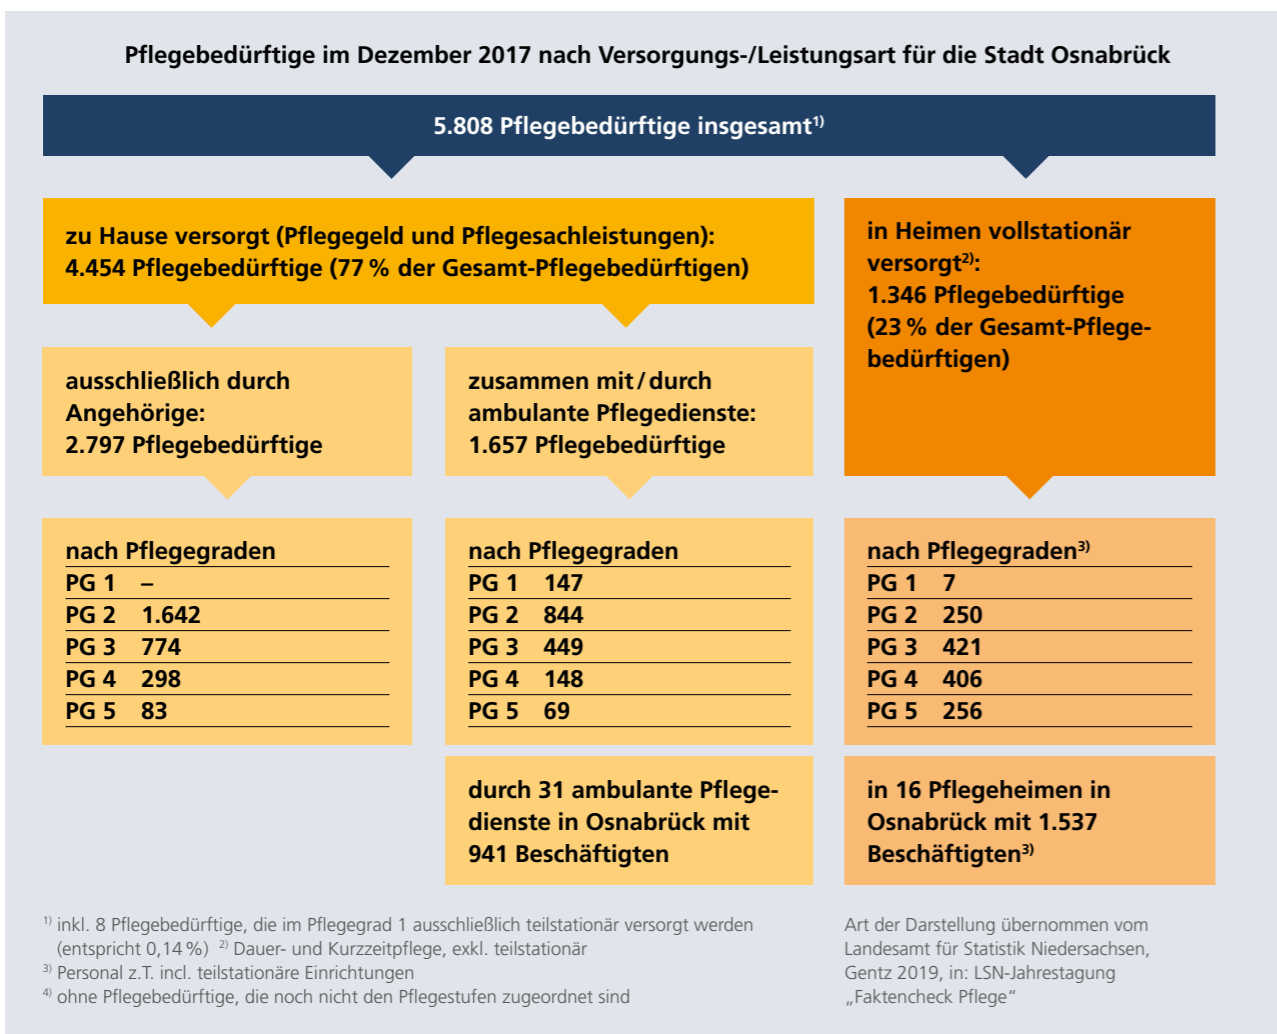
Pflegebedürftige im Dezember 2017 nach Versorgungs-/Leistungsart für die Stadt Osnabrück

5.808 Pflegebedürftige insgesamt$^{1)}$

zu Hause versorgt (Pflegegeld und Pflegesachleistungen): 4.454 Pflegebedürftige (77 % der Gesamt-Pflegebedürftigen)

in Heimen vollstationär versorgt$^{2)}$: 1.346 Pflegebedürftige (23 % der Gesamt-Pflegebedürftigen)

ausschließlich durch Angehörige: 2.797 Pflegebedürftige

zusammen mit / durch ambulante Pflegedienste: 1.657 Pflegebedürftige

nach Pflegegraden

| PG 1 | – |
|---|---|
| PG 2 | 1.642 |
| PG 3 | 774 |
| PG 4 | 298 |
| PG 5 | 83 |

nach Pflegegraden

| PG 1 | 147 |
|---|---|
| PG 2 | 844 |
| PG 3 | 449 |
| PG 4 | 148 |
| PG 5 | 69 |

nach Pflegegraden$^{3)}$

| PG 1 | 7 |
|---|---|
| PG 2 | 250 |
| PG 3 | 421 |
| PG 4 | 406 |
| PG 5 | 256 |

durch 31 ambulante Pflegedienste in Osnabrück mit 941 Beschäftigten

in 16 Pflegeheimen in Osnabrück mit 1.537 Beschäftigten$^{3)}$

$^{1)}$ inkl. 8 Pflegebedürftige, die im Pflegegrad 1 ausschließlich teilstationär versorgt werden (entspricht 0,14 %) $^{2)}$ Dauer- und Kurzzeitpflege, exkl. teilstationär
$^{3)}$ Personal z.T. incl. teilstationäre Einrichtungen
$^{4)}$ ohne Pflegebedürftige, die noch nicht den Pflegestufen zugeordnet sind

Art der Darstellung übernommen vom Landesamt für Statistik Niedersachsen, Gentz 2019, in: LSN-Jahrestagung „Faktencheck Pflege“